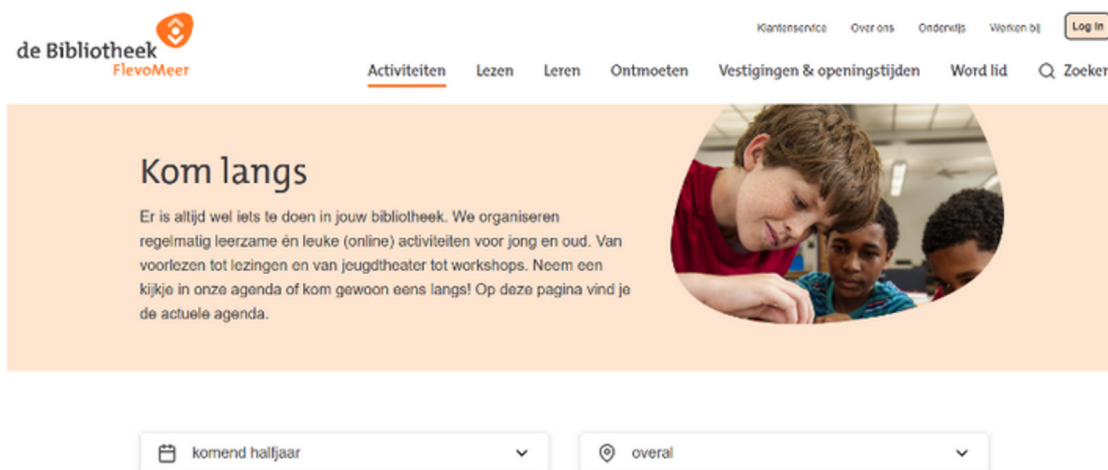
de Bibliotheek FlevoMeer

Klantenservice Over ons Onderwijs Werken bij Log in

Activiteiten Lezen Leren Ontmoeten Vestigingen & openingstijden Word lid Zoeken

Kom langs

Er is altijd wel iets te doen in jouw bibliotheek. We organiseren regelmatig leerzame én leuke (online) activiteiten voor jong en oud. Van voorlezen tot lezingen en van jeugdtheater tot workshops. Neem een kijkje in onze agenda of kom gewoon eens langs! Op deze pagina vind je de actuele agenda.

komend halfjaar

overal